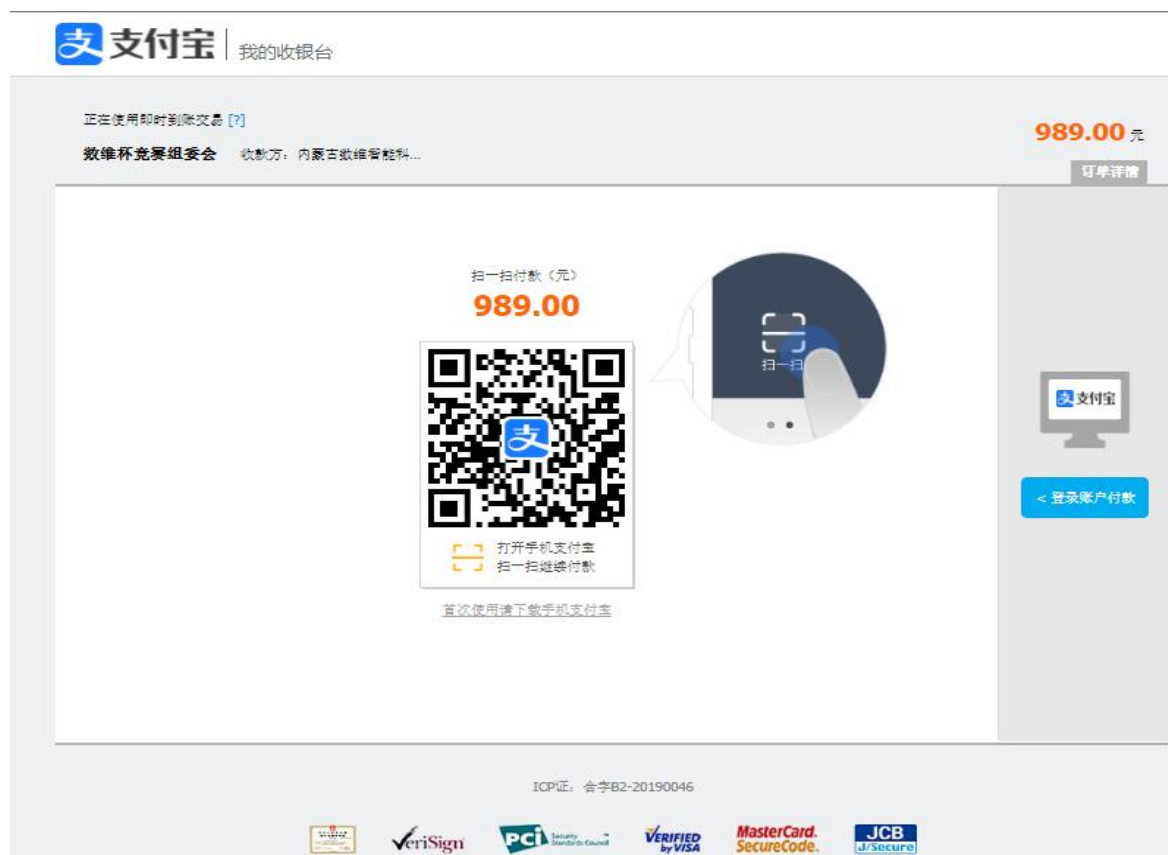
支 支付宝 | 我的收银台

正在使用即时到账交易 [?]

数维杯竞赛组委会 收款方：内蒙古数维智能科...

989.00 元

订单详情

扫一扫付款（元）

989.00

支

扫一扫

打开手机支付宝
扫一扫继续付款

首次使用请下载手机支付宝

支付宝

< 登录账户付款

ICP证：合字B2-20190046

VeriSign

PCI Security Standards Council

VERIFIED by VISA

MasterCard. SecureCode.

JCB J/Secure